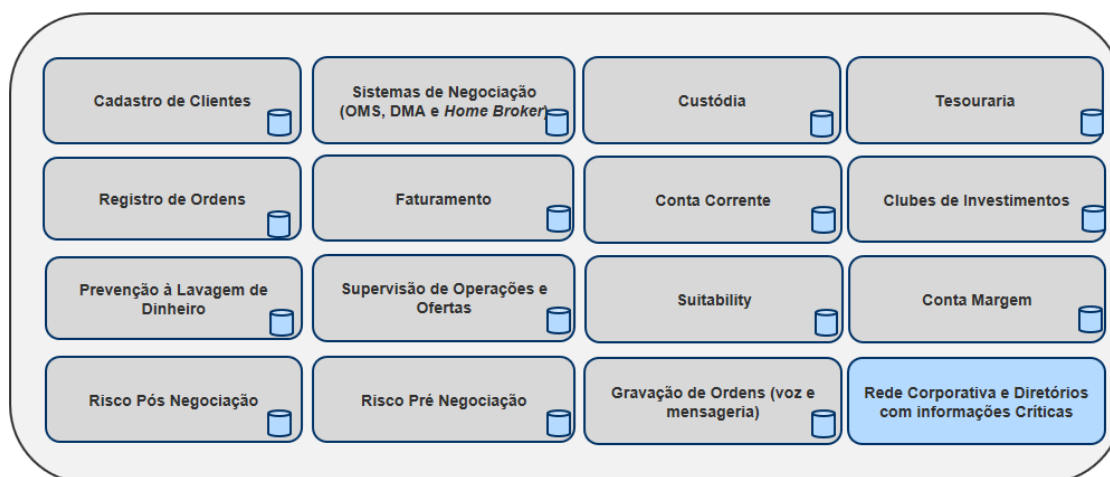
| | | | |
|---|---|---|---|
| Cadastro de Clientes | Sistemas de Negociação (OMS, DMA e *Home Broker*) | Custódia | Tesouraria |
| Registro de Ordens | Faturamento | Conta Corrente | Clubes de Investimentos |
| Prevenção à Lavagem de Dinheiro | Supervisão de Operações e Ofertas | Suitability | Conta Margem |
| Risco Pós Negociação | Risco Pré Negociação | Gravação de Ordens (voz e mensageria) | Rede Corporativa e Diretórios com informações Críticas |